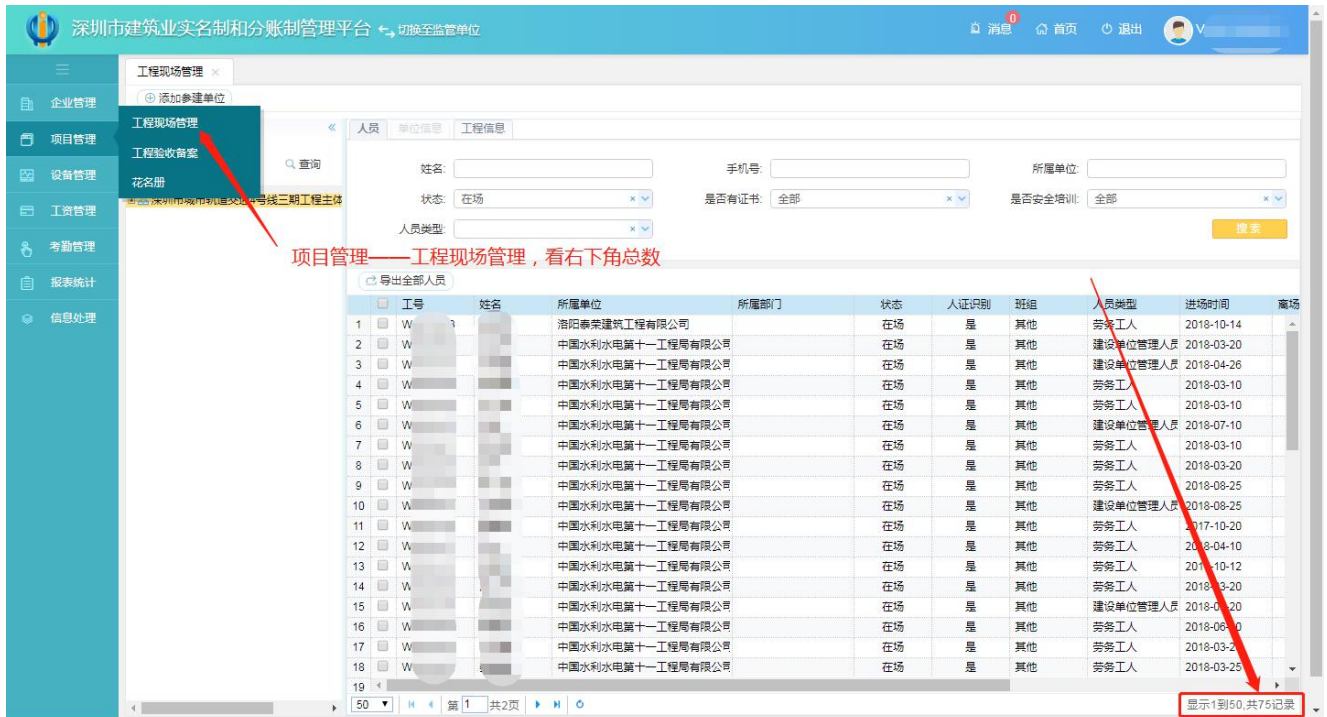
深圳市建筑业实名制和分账制管理平台 切换至监管单位

消息 0 首页 退出 V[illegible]

企业管理
项目管理
设备管理
工资管理
考勤管理
报表统计
信息处理

工程现场管理

添加参建单位

工程现场管理
工程验收备案
花名册

查询

深圳市城市轨道交通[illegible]号线三期工程主体

人员 单位信息 工程信息

姓名:
手机号:
所属单位:
状态: 在场
是否有证书: 全部
是否安全培训: 全部
人员类型:
搜索

项目管理——工程现场管理，看右下角总数

导出全部人员

| | | 工号 | 姓名 | 所属单位 | 所属部门 | 状态 | 人证识别 | 班组 | 人员类型 | 进场时间 | 离场 |
|---|---|---|---|---|---|---|---|---|---|---|---|
| 1 | | W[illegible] | | 洛阳泰荣建筑工程有限公司 | | 在场 | 是 | 其他 | 劳务工人 | 2018-10-14 | |
| 2 | | W | | 中国水利水电第十一工程局有限公司 | | 在场 | 是 | 其他 | 建设单位管理人员 | 2018-03-20 | |
| 3 | | W | | 中国水利水电第十一工程局有限公司 | | 在场 | 是 | 其他 | 建设单位管理人员 | 2018-04-26 | |
| 4 | | W | | 中国水利水电第十一工程局有限公司 | | 在场 | 是 | 其他 | 劳务工人 | 2018-03-10 | |
| 5 | | W | | 中国水利水电第十一工程局有限公司 | | 在场 | 是 | 其他 | 劳务工人 | 2018-03-10 | |
| 6 | | W | | 中国水利水电第十一工程局有限公司 | | 在场 | 是 | 其他 | 建设单位管理人员 | 2018-07-10 | |
| 7 | | W | | 中国水利水电第十一工程局有限公司 | | 在场 | 是 | 其他 | 劳务工人 | 2018-03-10 | |
| 8 | | W | | 中国水利水电第十一工程局有限公司 | | 在场 | 是 | 其他 | 劳务工人 | 2018-03-20 | |
| 9 | | W | | 中国水利水电第十一工程局有限公司 | | 在场 | 是 | 其他 | 劳务工人 | 2018-08-25 | |
| 10 | | W | | 中国水利水电第十一工程局有限公司 | | 在场 | 是 | 其他 | 建设单位管理人员 | 2018-08-25 | |
| 11 | | W | | 中国水利水电第十一工程局有限公司 | | 在场 | 是 | 其他 | 劳务工人 | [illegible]17-10-20 | |
| 12 | | W | | 中国水利水电第十一工程局有限公司 | | 在场 | 是 | 其他 | 劳务工人 | 20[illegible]-04-10 | |
| 13 | | W | | 中国水利水电第十一工程局有限公司 | | 在场 | 是 | 其他 | 劳务工人 | 201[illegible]-10-12 | |
| 14 | | W | | 中国水利水电第十一工程局有限公司 | | 在场 | 是 | 其他 | 劳务工人 | 2018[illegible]-20 | |
| 15 | | W | | 中国水利水电第十一工程局有限公司 | | 在场 | 是 | 其他 | 建设单位管理人员 | 2018-0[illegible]-20 | |
| 16 | | W | | 中国水利水电第十一工程局有限公司 | | 在场 | 是 | 其他 | 劳务工人 | 2018-06-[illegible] | |
| 17 | | W | | 中国水利水电第十一工程局有限公司 | | 在场 | 是 | 其他 | 劳务工人 | 2018-03-2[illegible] | |
| 18 | | W | | 中国水利水电第十一工程局有限公司 | | 在场 | 是 | 其他 | 劳务工人 | 2018-03-25 | |
| 19 | | | | | | | | | | | |

50 第 1 共2页

显示1到50,共75记录